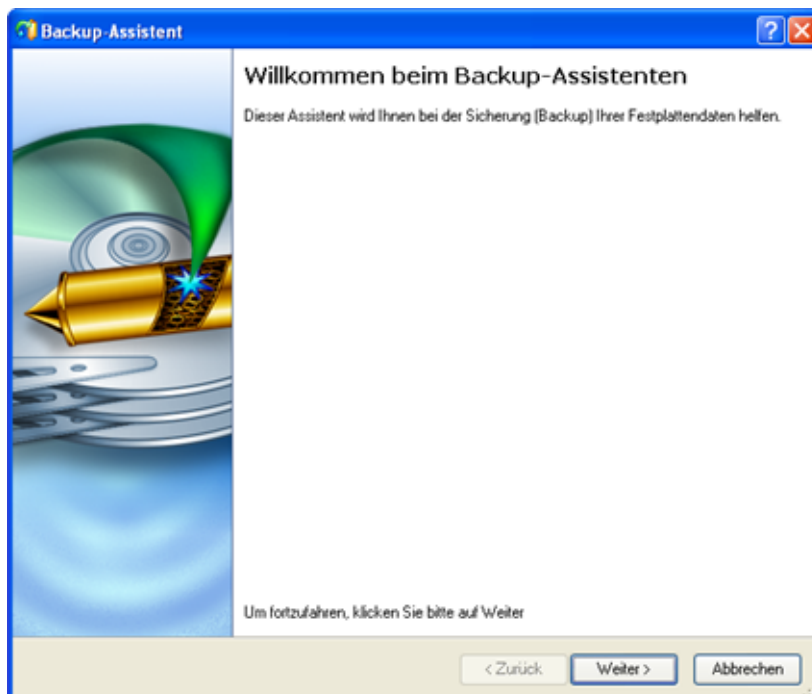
Backup-Assistent

Willkommen beim Backup-Assistenten

Dieser Assistent wird Ihnen bei der Sicherung (Backup) Ihrer Festplattendaten helfen.

Um fortzufahren, klicken Sie bitte auf Weiter

< Zurück
Weiter >
Abbrechen